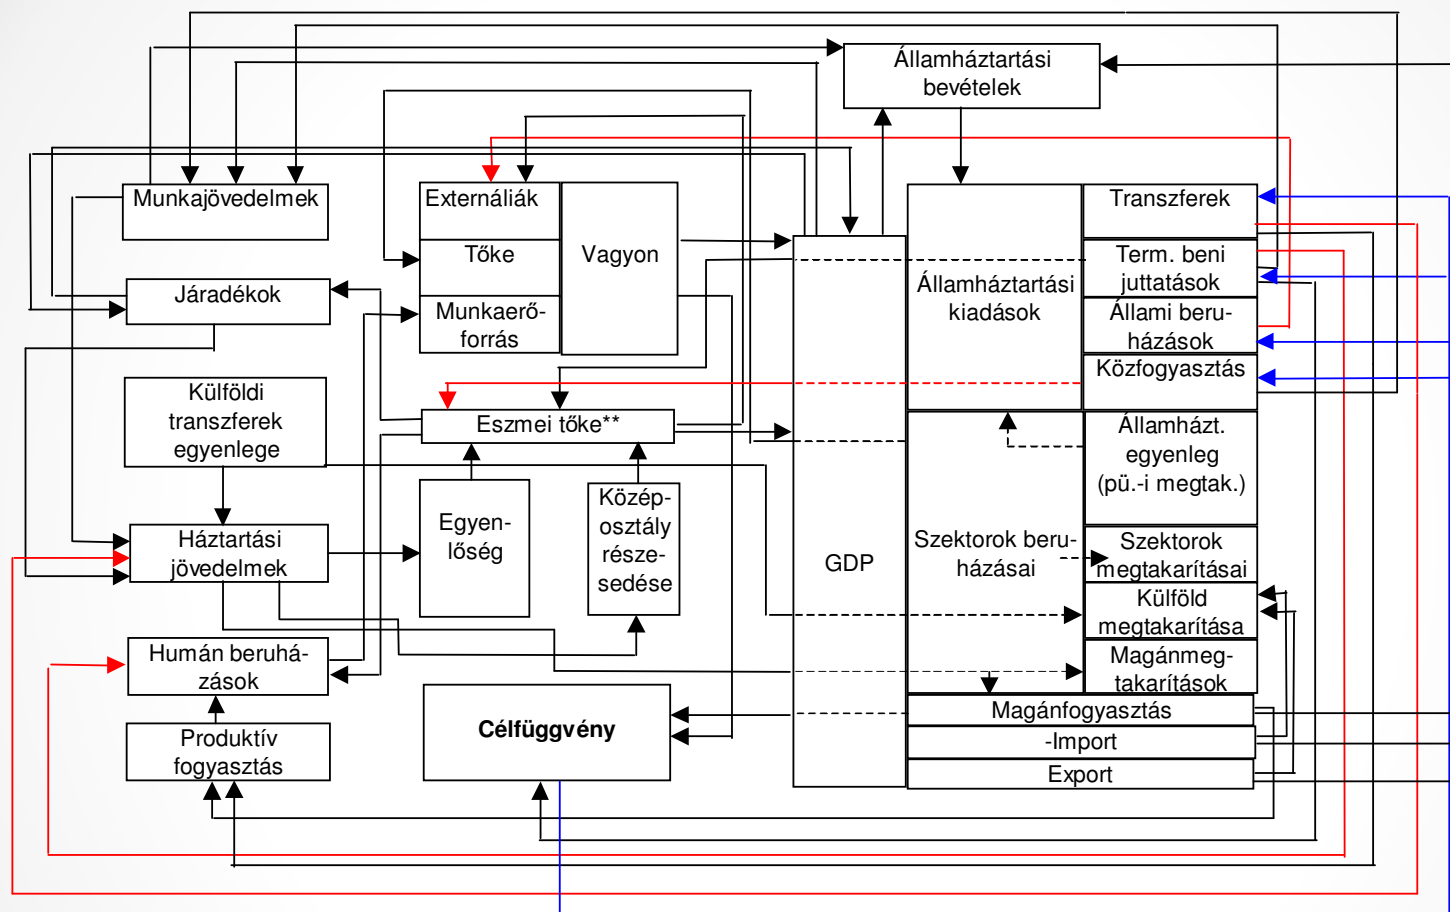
Államháztartási bevételek

Munkajövedelmek

Externáliák

Tőke

Munkaerőforrás

Vagyon

Államháztartási kiadások

Transzferek

Term. beni juttatások

Állami beruházások

Közfogyasztás

Járadékok

Külföldi transzferek egyenlege

Eszmei tőke**

Államházt. egyenleg (pü.-i megtak.)

Háztartási jövedelmek

Egyenlőség

Középosztály részesedése

GDP

Szektorok beruházásai

Szektorok megtakarításai

Külföld megtakarítása

Magánmegtakarítások

Humán beruházások

Célfüggvény

Magánfogyasztás

-Import

Export

Produktív fogyasztás